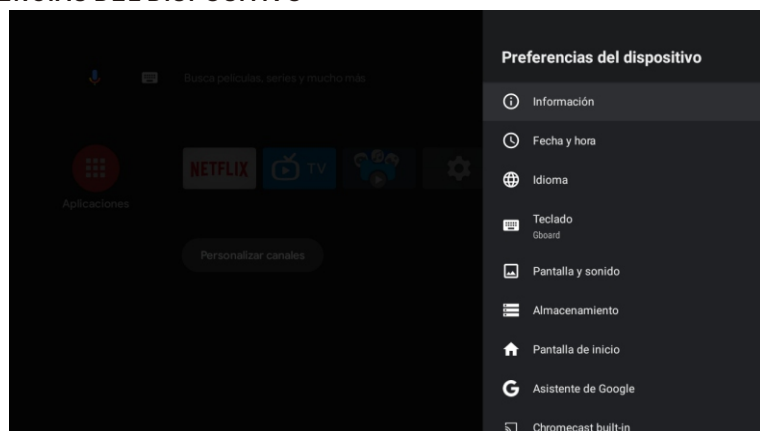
Busca películas, series y mucho más

NETFLIX

TV

Aplicaciones

Personalizar canales

Preferencias del dispositivo

Información

Fecha y hora

Idioma

Teclado
Gboard

Pantalla y sonido

Almacenamiento

Pantalla de inicio

Asistente de Google

Chromecast built-in